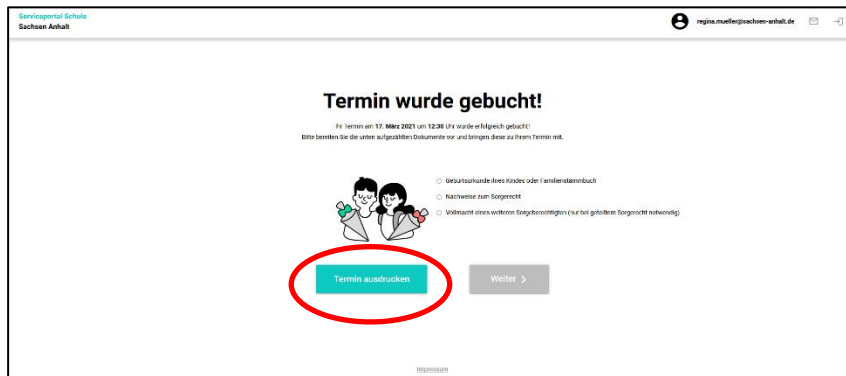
Serviceportal Schule
Sachsen Anhalt

regina.mueller@sachsen-anhalt.de

Termin wurde gebucht!

Ihr Termin am 17. März 2021 um 12:30 Uhr wurde erfolgreich gebucht!
Bitte bereiten Sie die unten aufgezählten Dokumente vor und bringen diese zu Ihrem Termin mit.

Geburtsurkunde Ihres Kindes oder Familienstammbuch
Nachweise zum Sorgerecht
Vollmacht eines weiteren Sorgeberechtigten (nur bei geteiltem Sorgerecht notwendig)

Termin ausdrucken

Weiter >

Impressum